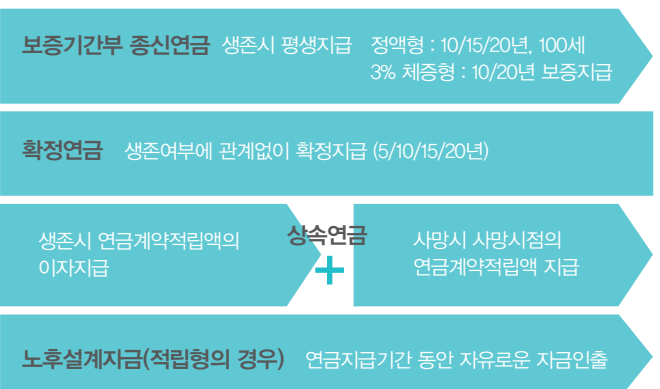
보증기간부 종신연금 생존시 평생지급 정액형 : 10/15/20년, 100세
3% 체증형 : 10/20년 보증지급

확정연금 생존여부에 관계없이 확정지급 (5/10/15/20년)

생존시 연금계약적립액의 이자지급

상속연금
+

사망시 사망시점의 연금계약적립액 지급

노후설계자금(적립형의 경우) 연금지급기간 동안 자유로운 자금인출